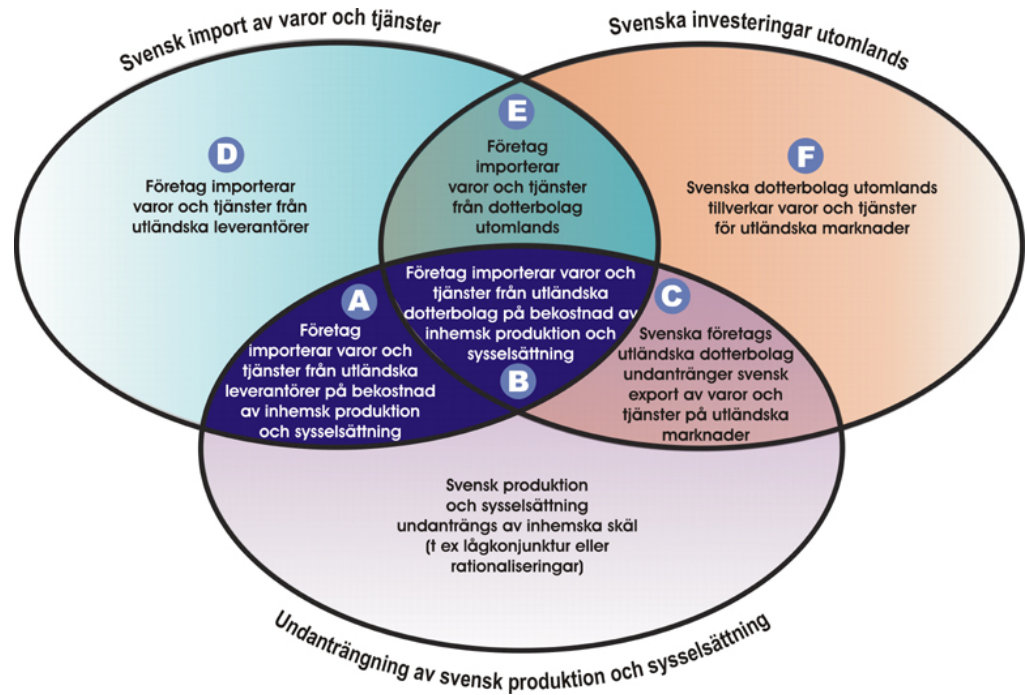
Svensk import av varor och tjänster

Svenska investeringar utomlands

E

Företag importerar varor och tjänster från dotterbolag utomlands

D

Företag importerar varor och tjänster från utländska leverantörer

F

Svenska dotterbolag utomlands tillverkar varor och tjänster för utländska marknader

Företag importerar varor och tjänster från utländska dotterbolag på bekostnad av inhemsk produktion och sysselsättning

B

A

Företag importerar varor och tjänster från utländska leverantörer på bekostnad av inhemsk produktion och sysselsättning

C

Svenska företags utländska dotterbolag undantränger svensk export av varor och tjänster på utländska marknader

Svensk produktion och sysselsättning undanträngs av inhemska skäl (t ex lågkonjunktur eller rationaliseringar)

Undanträngning av svensk produktion och sysselsättning